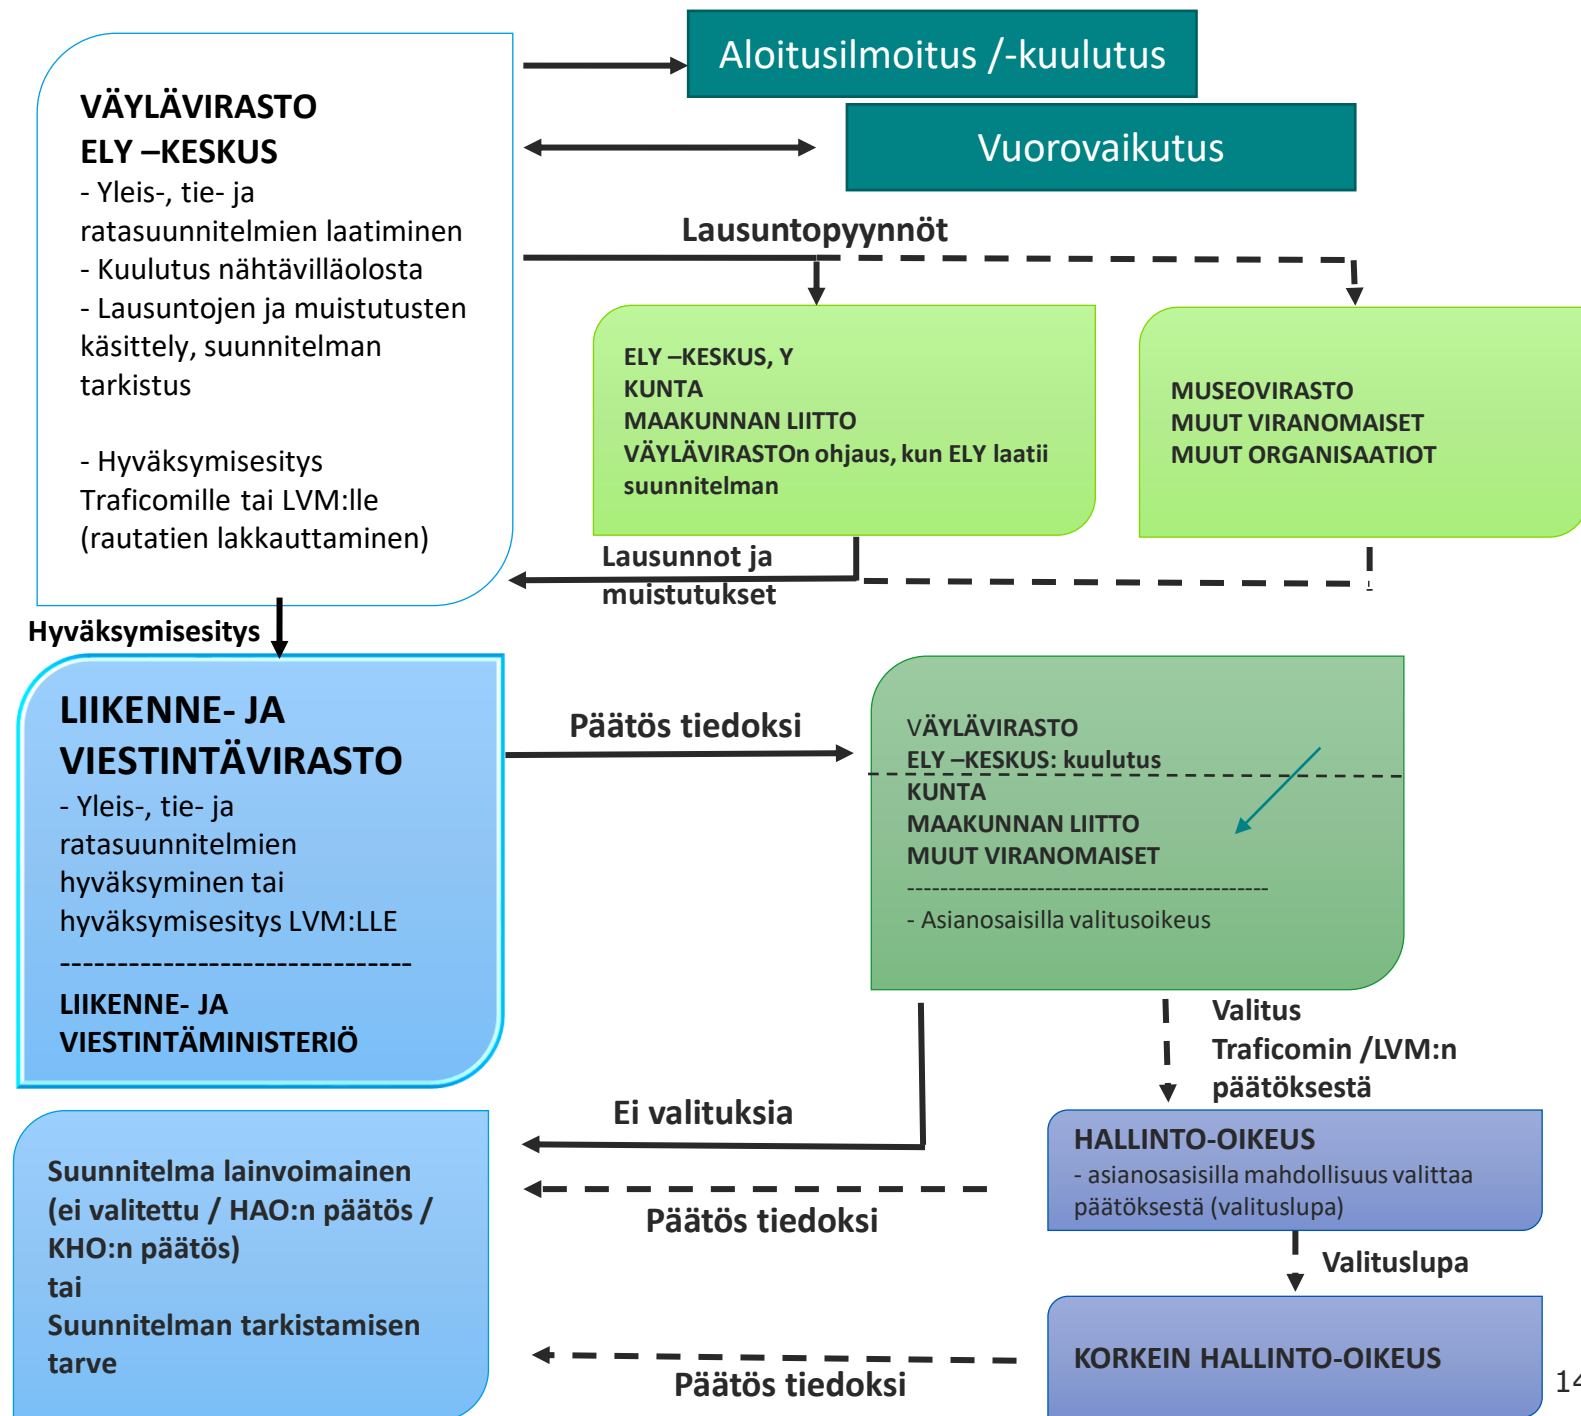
VÄYLÄVIRASTO
ELY –KESKUS
- Yleis-, tie- ja ratasuunnitelmien laatiminen
- Kuulutus nähtävilläolosta
- Lausuntojen ja muistutusten käsittely, suunnitelman tarkistus

- Hyväksymisesitys Traficomille tai LVM:lle (rautatien lakkauttaminen)

Aloitusilmoitus /-kuulutus

Vuorovaikutus

Lausuntopyynnöt

ELY –KESKUS, Y
KUNTA
MAAKUNNAN LIITTO
VÄYLÄVIRASTOn ohjaus, kun ELY laatii suunnitelman

MUSEOVIRASTO
MUUT VIRANOMAISET
MUUT ORGANISAATIOT

Lausunnot ja muistutukset

Hyväksymisesitys

LIIKENNE- JA VIESTINTÄVIRASTO
- Yleis-, tie- ja ratasuunnitelmien hyväksyminen tai hyväksymisesitys LVM:LLE
-------------------------------
LIIKENNE- JA VIESTINTÄMINISTERIÖ

Päätös tiedoksi

VÄYLÄVIRASTO
ELY –KESKUS: kuulutus
KUNTA
MAAKUNNAN LIITTO
MUUT VIRANOMAISET
--------------------------------------------
- Asianosaisilla valitusoikeus

Valitus Traficomin /LVM:n päätöksestä

Ei valituksia

HALLINTO-OIKEUS
- asianosasisilla mahdollisuus valittaa päätöksestä (valituslupa)

Suunnitelma lainvoimainen (ei valitettu / HAO:n päätös / KHO:n päätös)
tai
Suunnitelman tarkistamisen tarve

Päätös tiedoksi

Valituslupa

KORKEIN HALLINTO-OIKEUS

Päätös tiedoksi

14